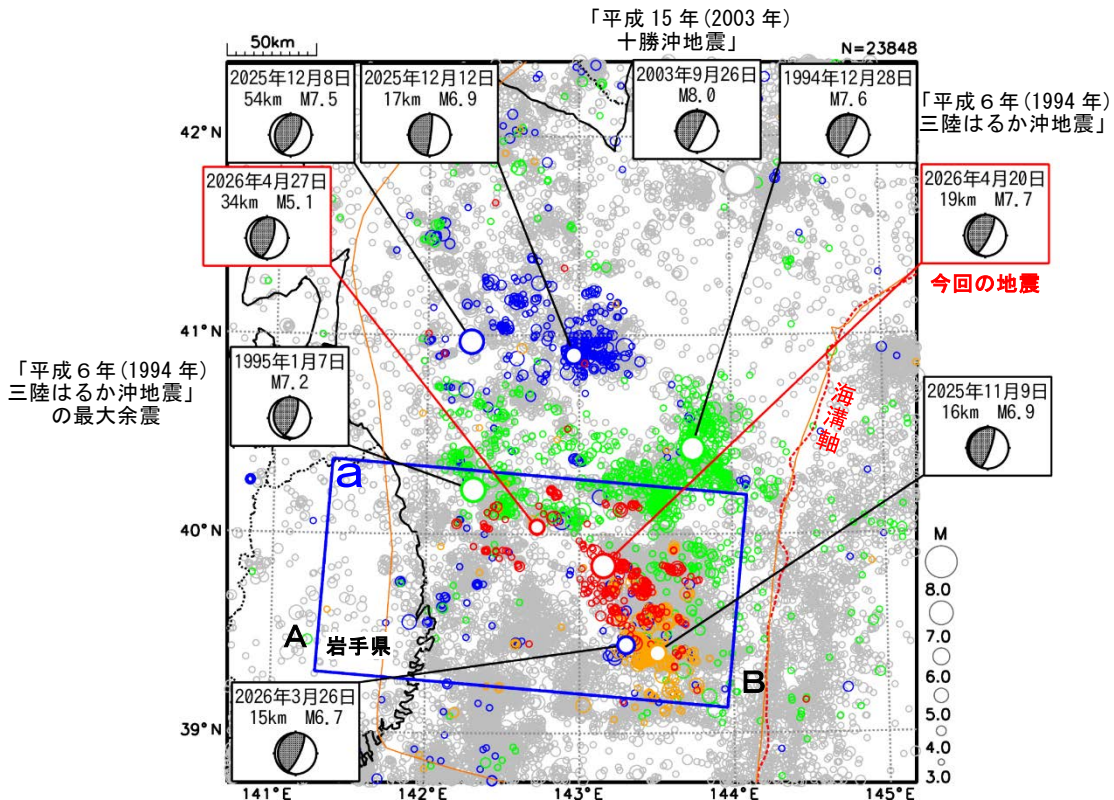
「平成 15 年(2003 年) 十勝沖地震」

50km

N=23848

2025年12月8日
54km M7.5

2025年12月12日
17km M6.9

2003年9月26日
M8.0

1994年12月28日
M7.6

「平成６年(1994 年) 三陸はるか沖地震」

42°N

2026年4月27日
34km M5.1

2026年4月20日
19km M7.7

今回の地震

41°N

「平成６年(1994 年) 三陸はるか沖地震」 の最大余震

1995年1月7日
M7.2

海溝軸

2025年11月9日
16km M6.9

a

40°N

M
8.0
7.0
6.0
5.0
4.0
3.0

A

岩手県

B

2026年3月26日
15km M6.7

39°N

141°E 142°E 143°E 144°E 145°E